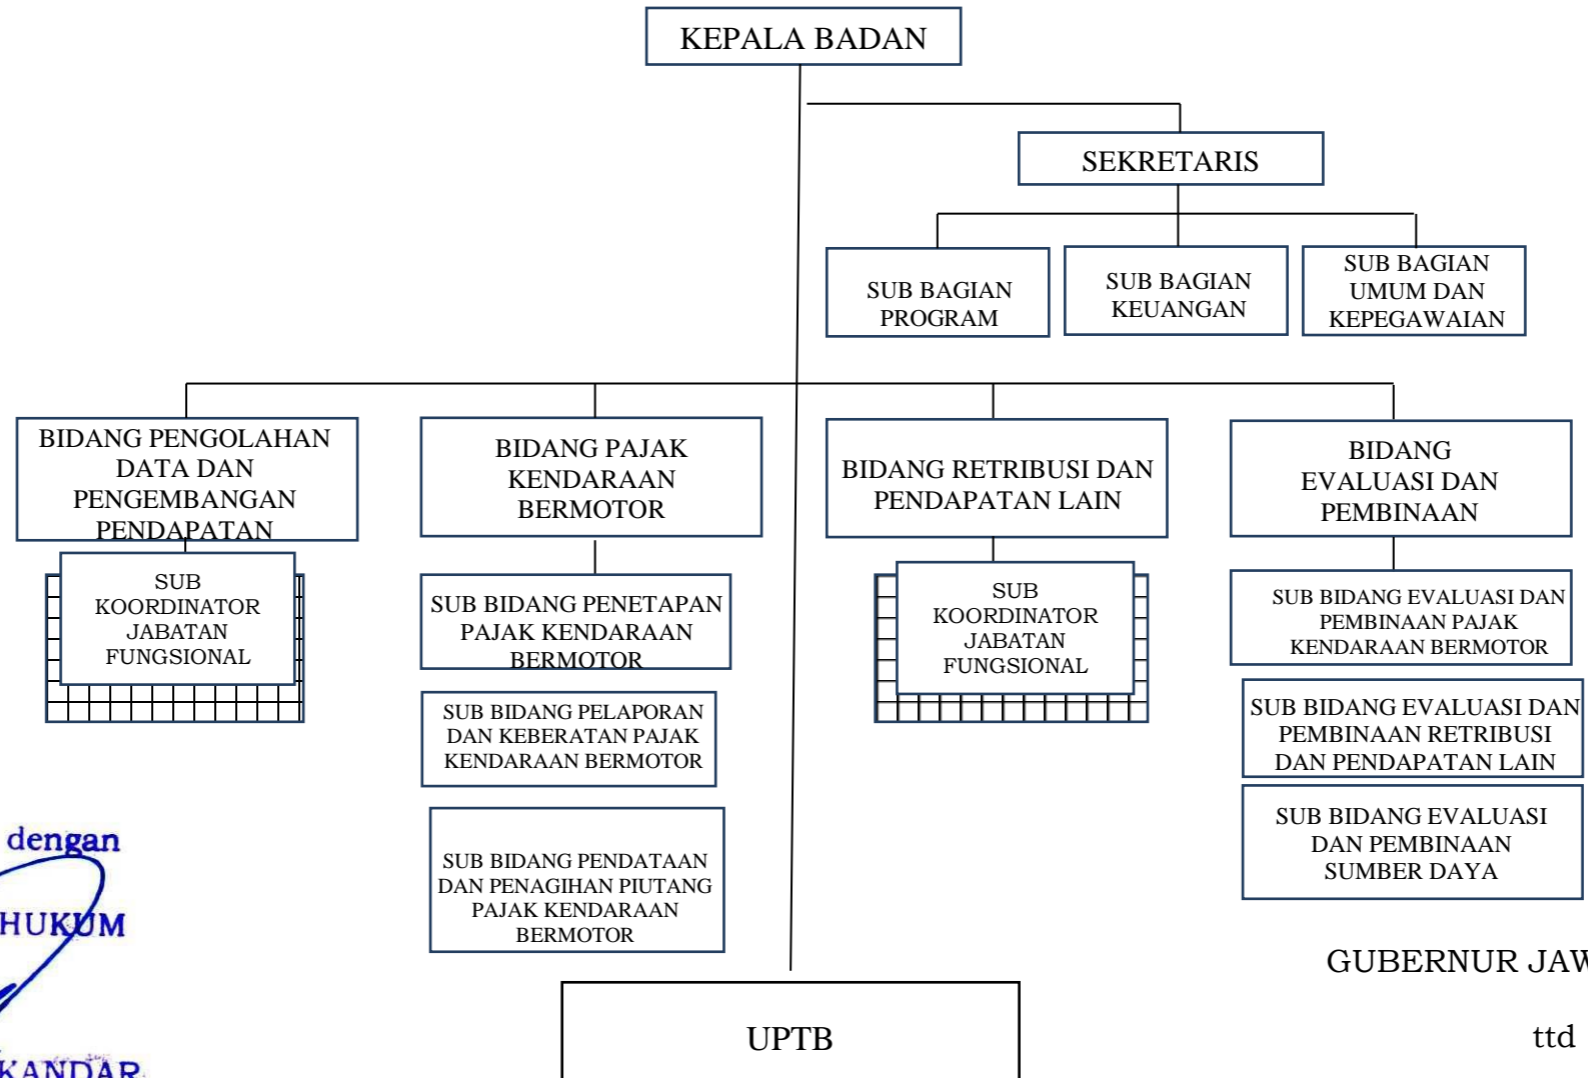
KEPALA BADAN

SEKRETARIS

SUB BAGIAN PROGRAM

SUB BAGIAN KEUANGAN

SUB BAGIAN UMUM DAN KEPEGAWAIAN

BIDANG PENGOLAHAN DATA DAN PENGEMBANGAN PENDAPATAN

SUB KOORDINATOR JABATAN FUNGSIONAL

BIDANG PAJAK KENDARAAN BERMOTOR

SUB BIDANG PENETAPAN PAJAK KENDARAAN BERMOTOR

SUB BIDANG PELAPORAN DAN KEBERATAN PAJAK KENDARAAN BERMOTOR

SUB BIDANG PENDATAAN DAN PENAGIHAN PIUTANG PAJAK KENDARAAN BERMOTOR

BIDANG RETRIBUSI DAN PENDAPATAN LAIN

SUB KOORDINATOR JABATAN FUNGSIONAL

BIDANG EVALUASI DAN PEMBINAAN

SUB BIDANG EVALUASI DAN PEMBINAAN PAJAK KENDARAAN BERMOTOR

SUB BIDANG EVALUASI DAN PEMBINAAN RETRIBUSI DAN PENDAPATAN LAIN

SUB BIDANG EVALUASI DAN PEMBINAAN SUMBER DAYA

UPTB

dengan
HUKUM
KANDAR

GUBERNUR JAW

ttd